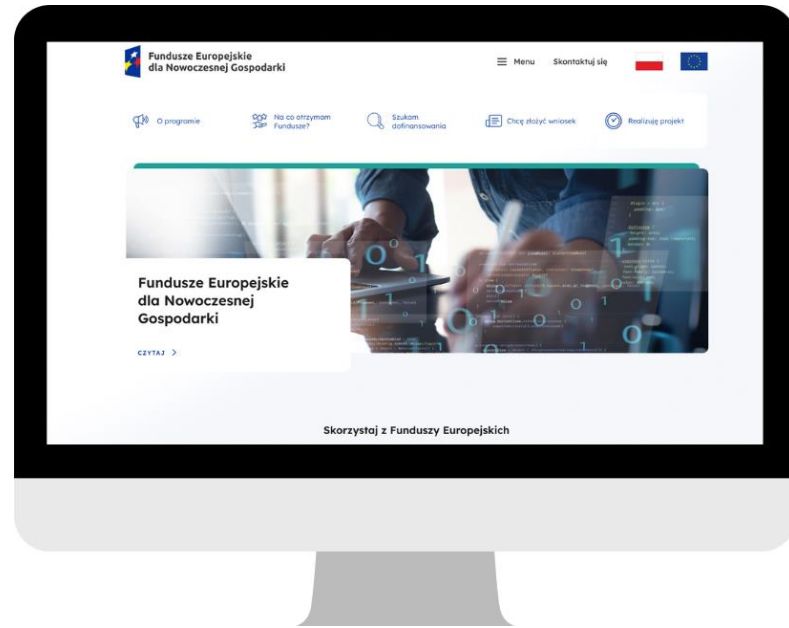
Fundusze Europejskie dla Nowoczesnej Gospodarki

Menu

Skontaktuj się

O programie

Na co otrzymam Fundusze?

Szukam dofinansowania

Chcę złożyć wniosek

Realizuję projekt

Fundusze Europejskie dla Nowoczesnej Gospodarki

CZYTAJ >

Skorzystaj z Funduszy Europejskich